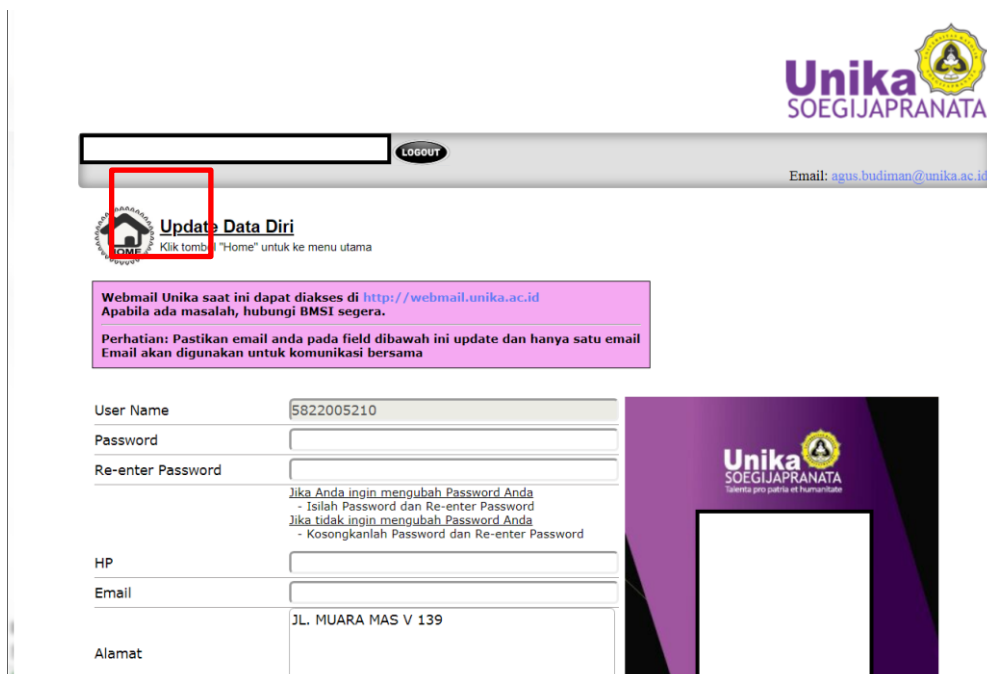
Unika SOEGIJAPRANATA

LOGOUT

Email: agus.budiman@unika.ac.id

HOME

Update Data Diri
Klik tombol "Home" untuk ke menu utama

Webmail Unika saat ini dapat diakses di http://webmail.unika.ac.id
Apabila ada masalah, hubungi BMSI segera.

Perhatian: Pastikan email anda pada field dibawah ini update dan hanya satu email
Email akan digunakan untuk komunikasi bersama

User Name 5822005210
Password
Re-enter Password
Jika Anda ingin mengubah Password Anda
- Isilah Password dan Re-enter Password
Jika tidak ingin mengubah Password Anda
- Kosongkanlah Password dan Re-enter Password
HP
Email
Alamat JL. MUARA MAS V 139

Unika SOEGIJAPRANATA
Talenta pro patria et humanitate